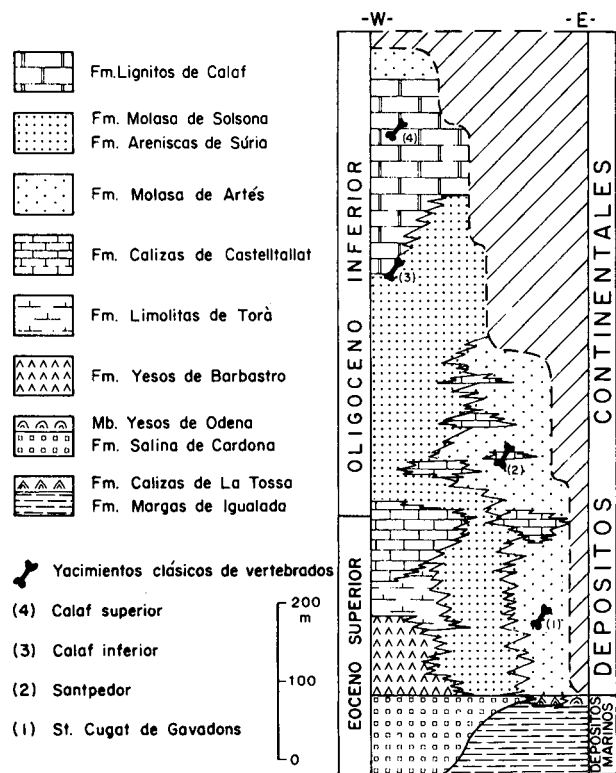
-W-
-E-

Fm. Lignitos de Calaf

Fm. Molasa de Solsona
Fm. Areniscas de Súria

Fm. Molasa de Artés

Fm. Calizas de Castelltallat

Fm. Limolitas de Torà

Fm. Yesos de Barbastro

Mb. Yesos de Odena
Fm. Salina de Cardona

Fm. Calizas de La Tossa
Fm. Margas de Igualada

Yacimientos clásicos de vertebrados

(4) Calaf superior

(3) Calaf inferior

(2) Santpedor

(1) St. Cugat de Gavadons

200 m
100
0

OLIGOCENO INFERIOR
EOCENO SUPERIOR
DEPOSITOS CONTINENTALES
DEPOSITOS MARINOS

(4)
(3)
(2)
(1)